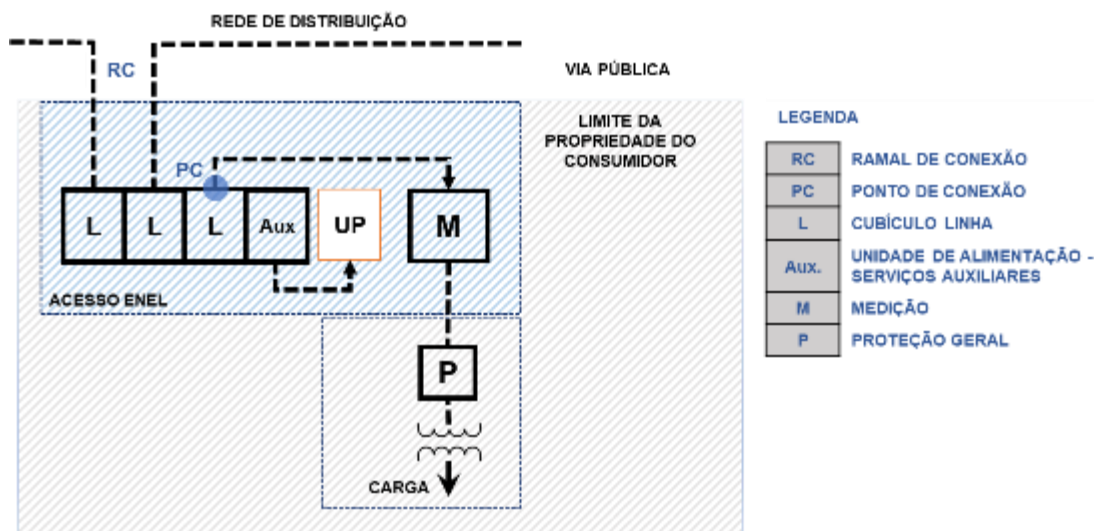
REDE DE DISTRIBUIÇÃO

RC

VIA PÚBLICA

LIMITE DA PROPRIEDADE DO CONSUMIDOR

PC

L L L Aux UP M

ACESSO ENEL

P

CARGA

LEGENDA

| | |
|---|---|
| RC | RAMAL DE CONEXÃO |
| PC | PONTO DE CONEXÃO |
| L | CUBÍCULO LINHA |
| Aux. | UNIDADE DE ALIMENTAÇÃO - SERVIÇOS AUXILIARES |
| M | MEDIÇÃO |
| P | PROTEÇÃO GERAL |